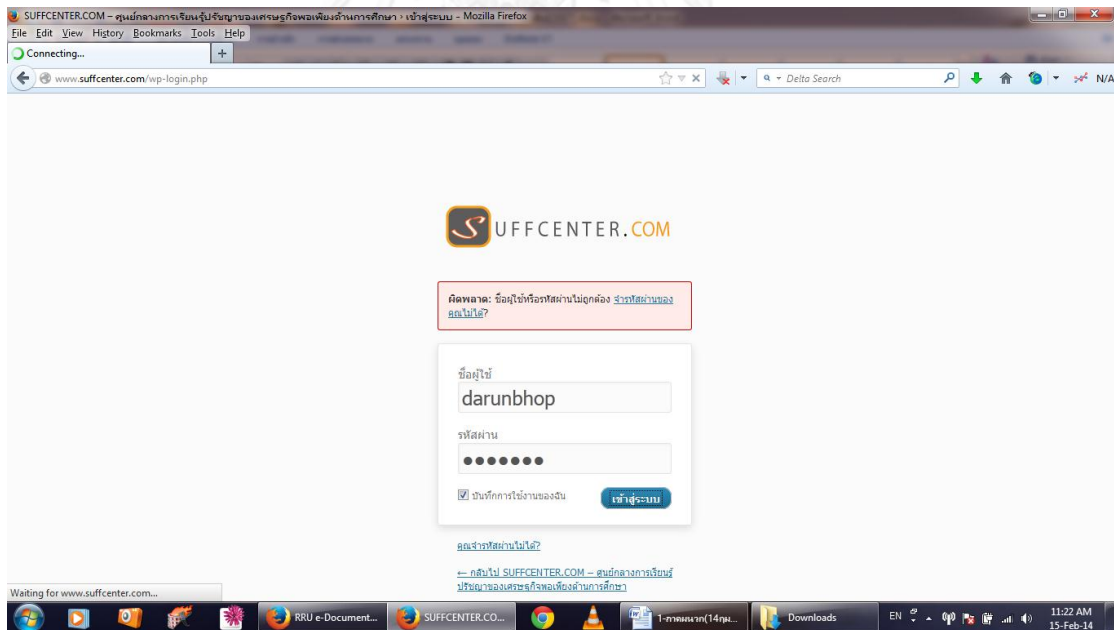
SUFFCENTER.COM – ศูนย์กลางการเรียนรู้ปรัชญาของเศรษฐกิจพอเพียงด้านการศึกษา › เข้าสู่ระบบ - Mozilla Firefox

File Edit View History Bookmarks Tools Help

Connecting...

www.suffcenter.com/wp-login.php

Delta Search

N/A

SUFFCENTER.COM

ผิดพลาด: ชื่อผู้ใช้หรือรหัสผ่านไม่ถูกต้อง จำรหัสผ่านของคุณไม่ได้?

ชื่อผู้ใช้

darunbhop

รหัสผ่าน

●●●●●●●

บันทึกการใช้งานของฉัน

เข้าสู่ระบบ

คุณจำรหัสผ่านไม่ได้?

← กลับไป SUFFCENTER.COM – ศูนย์กลางการเรียนรู้ปรัชญาของเศรษฐกิจพอเพียงด้านการศึกษา

Waiting for www.suffcenter.com...

RRU e-Document...

SUFFCENTER.CO...

1-ภาคผนวก(14กุม...

Downloads

EN

11:22 AM
15-Feb-14